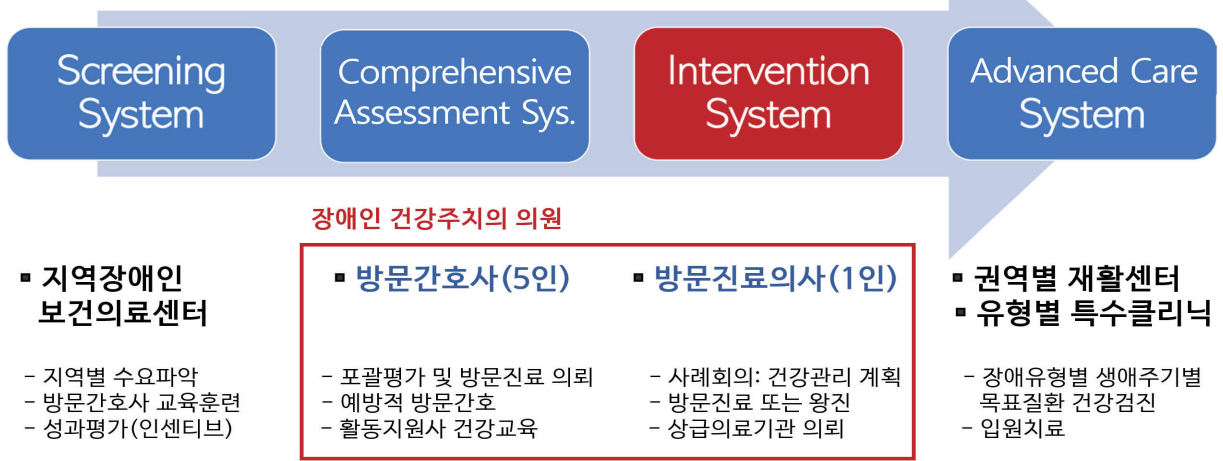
Screening System

Comprehensive Assessment Sys.

Intervention System

Advanced Care System

장애인 건강주치의 의원

▪ 지역장애인 보건의료센터

- 지역별 수요파악
- 방문간호사 교육훈련
- 성과평가(인센티브)

▪ 방문간호사(5인)

- 포괄평가 및 방문진료 의뢰
- 예방적 방문간호
- 활동지원사 건강교육

▪ 방문진료의사(1인)

- 사례회의: 건강관리 계획
- 방문진료 또는 왕진
- 상급의료기관 의뢰

▪ 권역별 재활센터
▪ 유형별 특수클리닉

- 장애유형별 생애주기별 목표질환 건강검진
- 입원치료